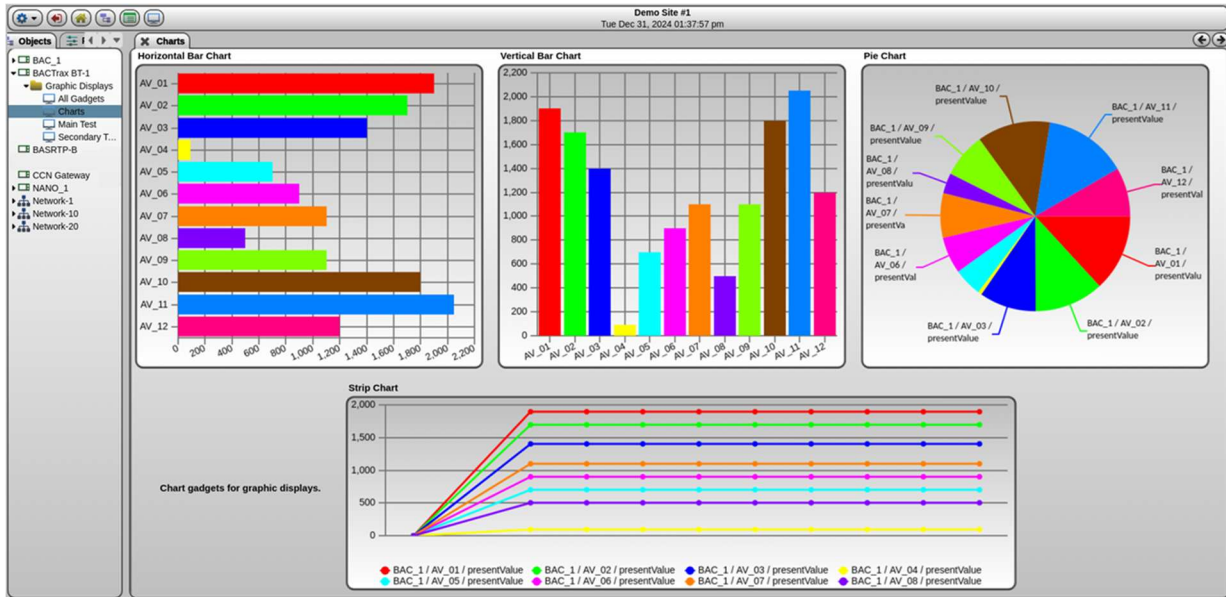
Demo Site #1
Tue Dec 31, 2024 01:37:57 pm

Objects

BAC_1
BACTrax BT-1
Graphic Displays
All Gadgets
Charts
Main Test
Secondary T...
BASRTP-B
CCN Gateway
NANO_1
Network-1
Network-10
Network-20

Charts

Horizontal Bar Chart

AV_01
AV_02
AV_03
AV_04
AV_05
AV_06
AV_07
AV_08
AV_09
AV_10
AV_11
AV_12

0 200 400 600 800 1,000 1,200 1,400 1,600 1,800 2,000 2,200

Vertical Bar Chart

2,200
2,000
1,800
1,600
1,400
1,200
1,000
800
600
400
200
0

AV_01 AV_02 AV_03 AV_04 AV_05 AV_06 AV_07 AV_08 AV_09 AV_10 AV_11 AV_12

Pie Chart

BAC_1 / AV_10 / presentValue
BAC_1 / AV_11 / presentValue
BAC_1 / AV_09 / presentValue
BAC_1 / AV_12 / presentVal
BAC_1 / AV_08 / presentValu
BAC_1 / AV_07 / presentVa
BAC_1 / AV_01 / presentValu
BAC_1 / AV_06 / presentVal
BAC_1 / AV_03 / presentValue
BAC_1 / AV_02 / presentValue

Strip Chart

2,000
1,500
1,000
500
0

Chart gadgets for graphic displays.

BAC_1 / AV_01 / presentValue
BAC_1 / AV_02 / presentValue
BAC_1 / AV_03 / presentValue
BAC_1 / AV_04 / presentValue
BAC_1 / AV_05 / presentValue
BAC_1 / AV_06 / presentValue
BAC_1 / AV_07 / presentValue
BAC_1 / AV_08 / presentValue